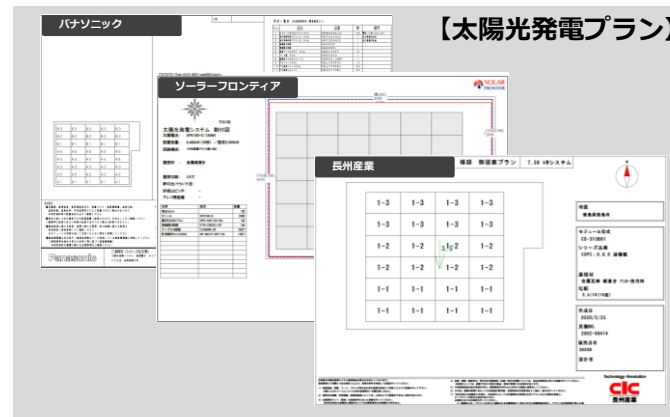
【太陽光発電プラン】

パナソニック

Panasonic

ソーラーフロンティア

SOLAR FRONTIER

太陽光発電システム 割付図

長州産業

| 1-3 | 1-3 | 1-3 | 1-3 |
|---|---|---|---|
| 1-3 | 1-3 | 1-3 | 1-3 |
| 1-2 | 1-2 | 1-2 | 1-2 |
| 1-2 | 1-2 | 1-2 | 1-2 |
| 1-1 | 1-1 | 1-1 | 1-1 |
| 1-1 | 1-1 | 1-1 | 1-1 |

作成日 2020/2/25

Technology Revolution

CIC 長州産業